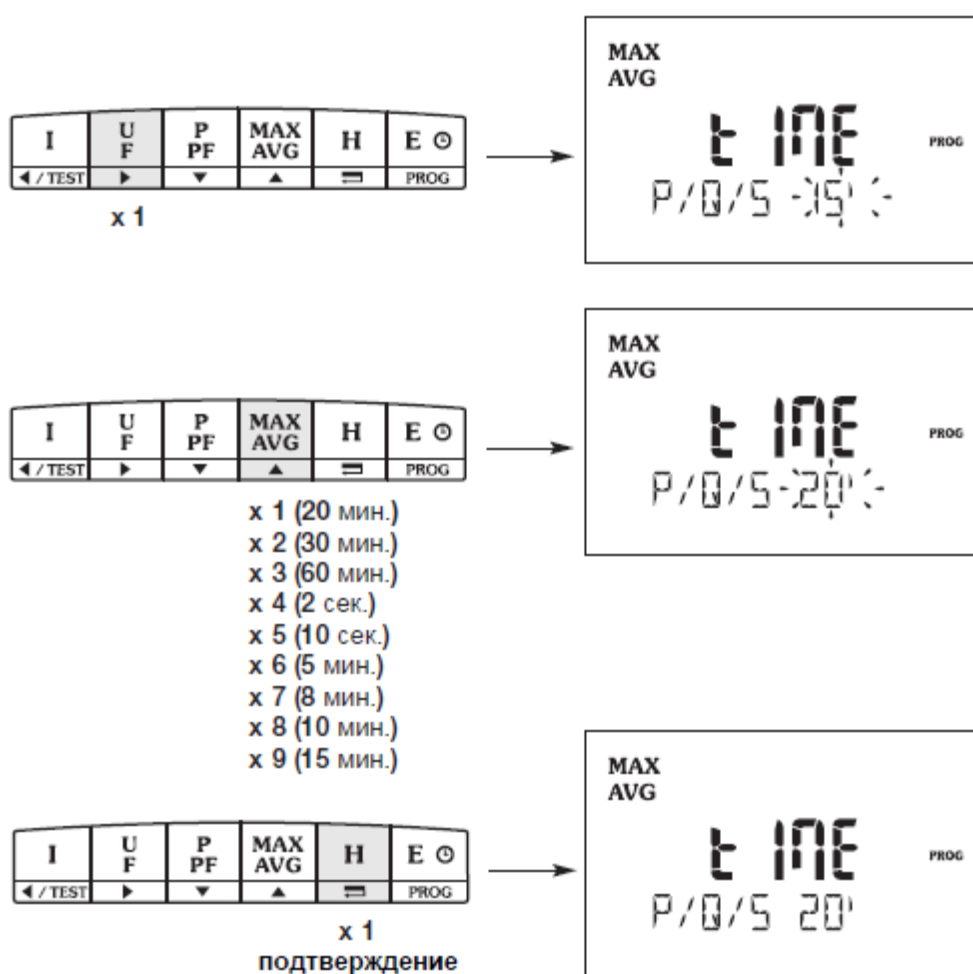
I | U F | P PF | MAX AVG | H | E ⊙
◄ / TEST | ► | ▼ | ▲ | ▭ | PROG

x 1

MAX
AVG
t IME
PROG
P/Q/S 15'

I | U F | P PF | MAX AVG | H | E ⊙
◄ / TEST | ► | ▼ | ▲ | ▭ | PROG

x 1 (20 мин.)
x 2 (30 мин.)
x 3 (60 мин.)
x 4 (2 сек.)
x 5 (10 сек.)
x 6 (5 мин.)
x 7 (8 мин.)
x 8 (10 мин.)
x 9 (15 мин.)

MAX
AVG
t IME
PROG
P/Q/S 20'

I | U F | P PF | MAX AVG | H | E ⊙
◄ / TEST | ► | ▼ | ▲ | ▭ | PROG

x 1
подтверждение

MAX
AVG
t IME
PROG
P/Q/S 20'